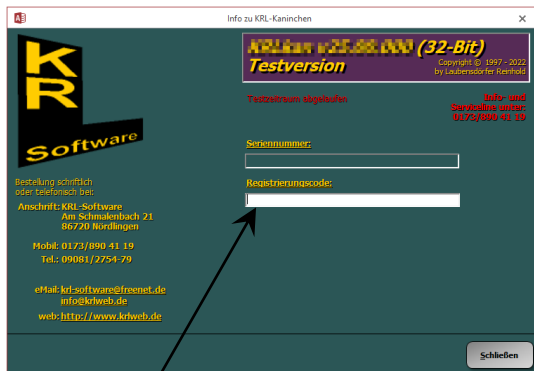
Info zu KRL-Kaninchen

K R L
Software

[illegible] (32-Bit)
Testversion
Copyright © 1997 - 2022
by Laubensdorfer Reinhold

Testzeitraum abgelaufen

Info und
Seriennummer unter:
0173/890 41 19

Seriennummer:

Registrierungscode:

Bestellung schriftlich
oder telefonisch bei:

Anschrift: KRL-Software
Am Schmalenbach 21
86720 Nördlingen

Mobil: 0173/890 41 19
Tel.: 09081/2754-79

eMail: krl-software@freenet.de
info@krlweb.de

web: http://www.krlweb.de

Schließen